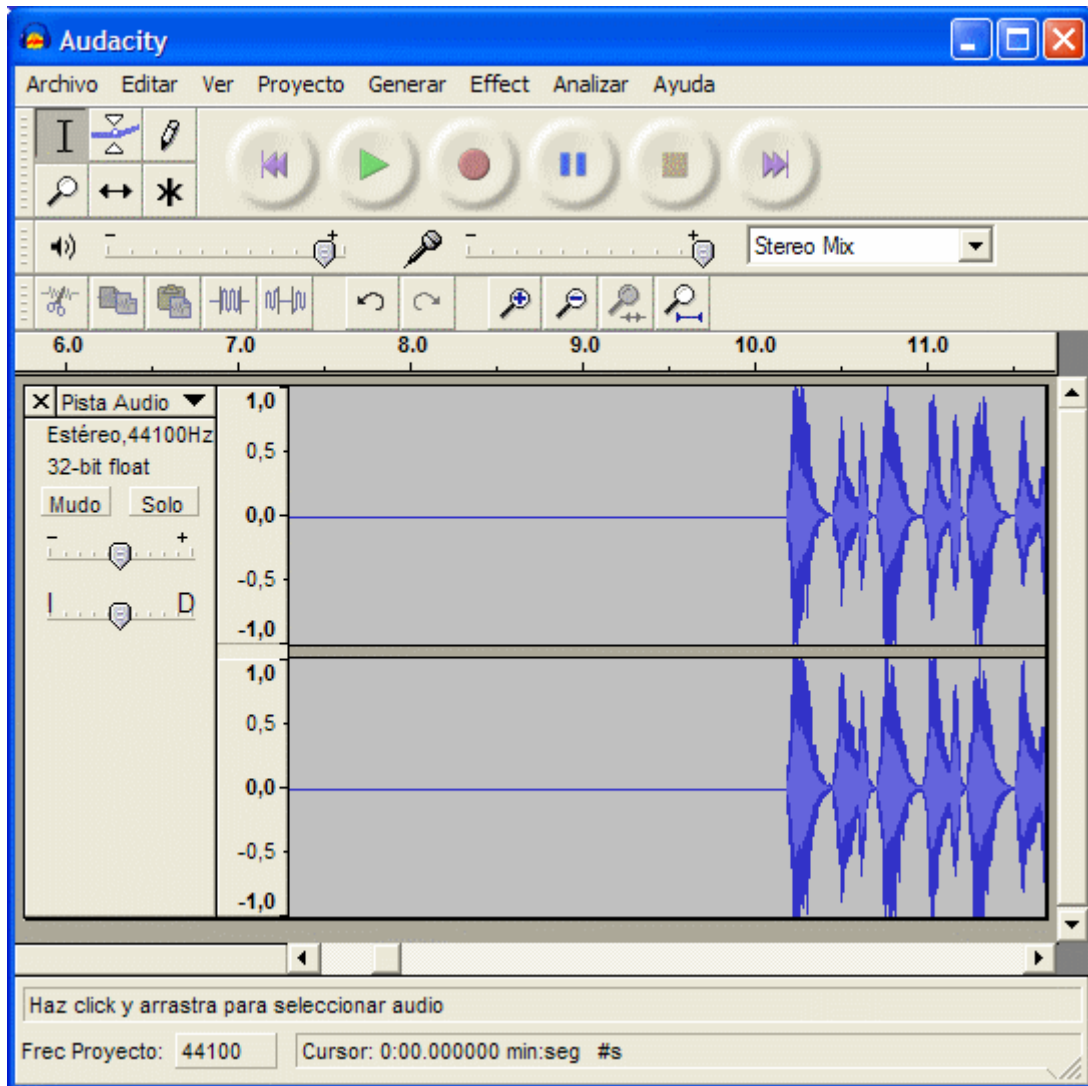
Audacity

Archivo Editar Ver Proyecto Generar Effect Analizar Ayuda

Stereo Mix

6.0 7.0 8.0 9.0 10.0 11.0

Pista Audio
Estéreo,44100Hz
32-bit float
Mudo Solo
- +
I D

1,0
0,5
0,0
-0,5
-1,0
1,0
0,5
0,0
-0,5
-1,0

Haz click y arrastra para seleccionar audio

Frec Proyecto: 44100 Cursor: 0:00.000000 min:seg #s